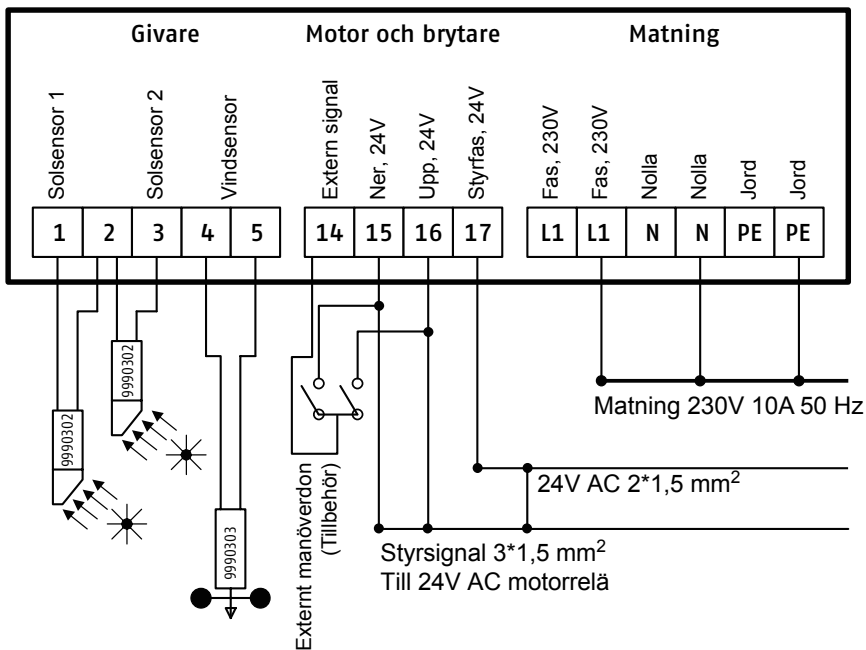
Givare

Motor och brytare

Matning

Solsensor 1

Solsensor 2

Vindsensor

Extern signal

Ner, 24V

Upp, 24V

Styrfas, 24V

Fas, 230V

Fas, 230V

Nolla

Nolla

Jord

Jord

| 1 | 2 | 3 | 4 | 5 | 14 | 15 | 16 | 17 | L1 | L1 | N | N | PE | PE |
|---|---|---|---|---|---|---|---|---|---|---|---|---|---|---|

9990302

9990302

9990303

Externt manöverdon (Tillbehör)

Matning 230V 10A 50 Hz

24V AC 2*1,5 mm$^2$

Styrsignal 3*1,5 mm$^2$
Till 24V AC motorrelä